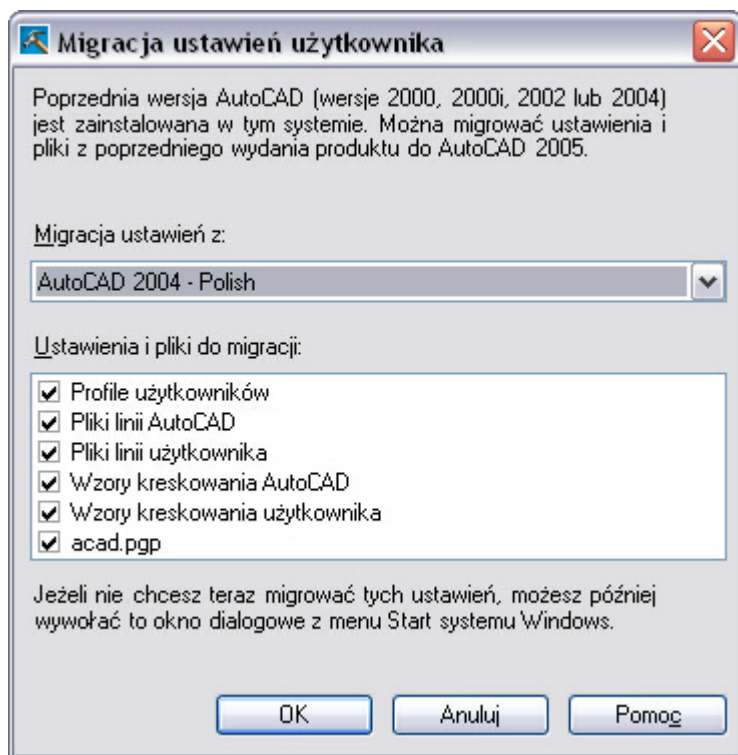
Migracja ustawień użytkownika

Poprzednia wersja AutoCAD (wersje 2000, 2000i, 2002 lub 2004) jest zainstalowana w tym systemie. Można migrować ustawienia i pliki z poprzedniego wydania produktu do AutoCAD 2005.

Migracja ustawień z:

AutoCAD 2004 - Polish

Ustawienia i pliki do migracji:

Profile użytkowników
Pliki linii AutoCAD
Pliki linii użytkownika
Wzory kreskowania AutoCAD
Wzory kreskowania użytkownika
acad.pgp

Jeżeli nie chcesz teraz migrować tych ustawień, możesz później wywołać to okno dialogowe z menu Start systemu Windows.

OK
Anuluj
Pomoc